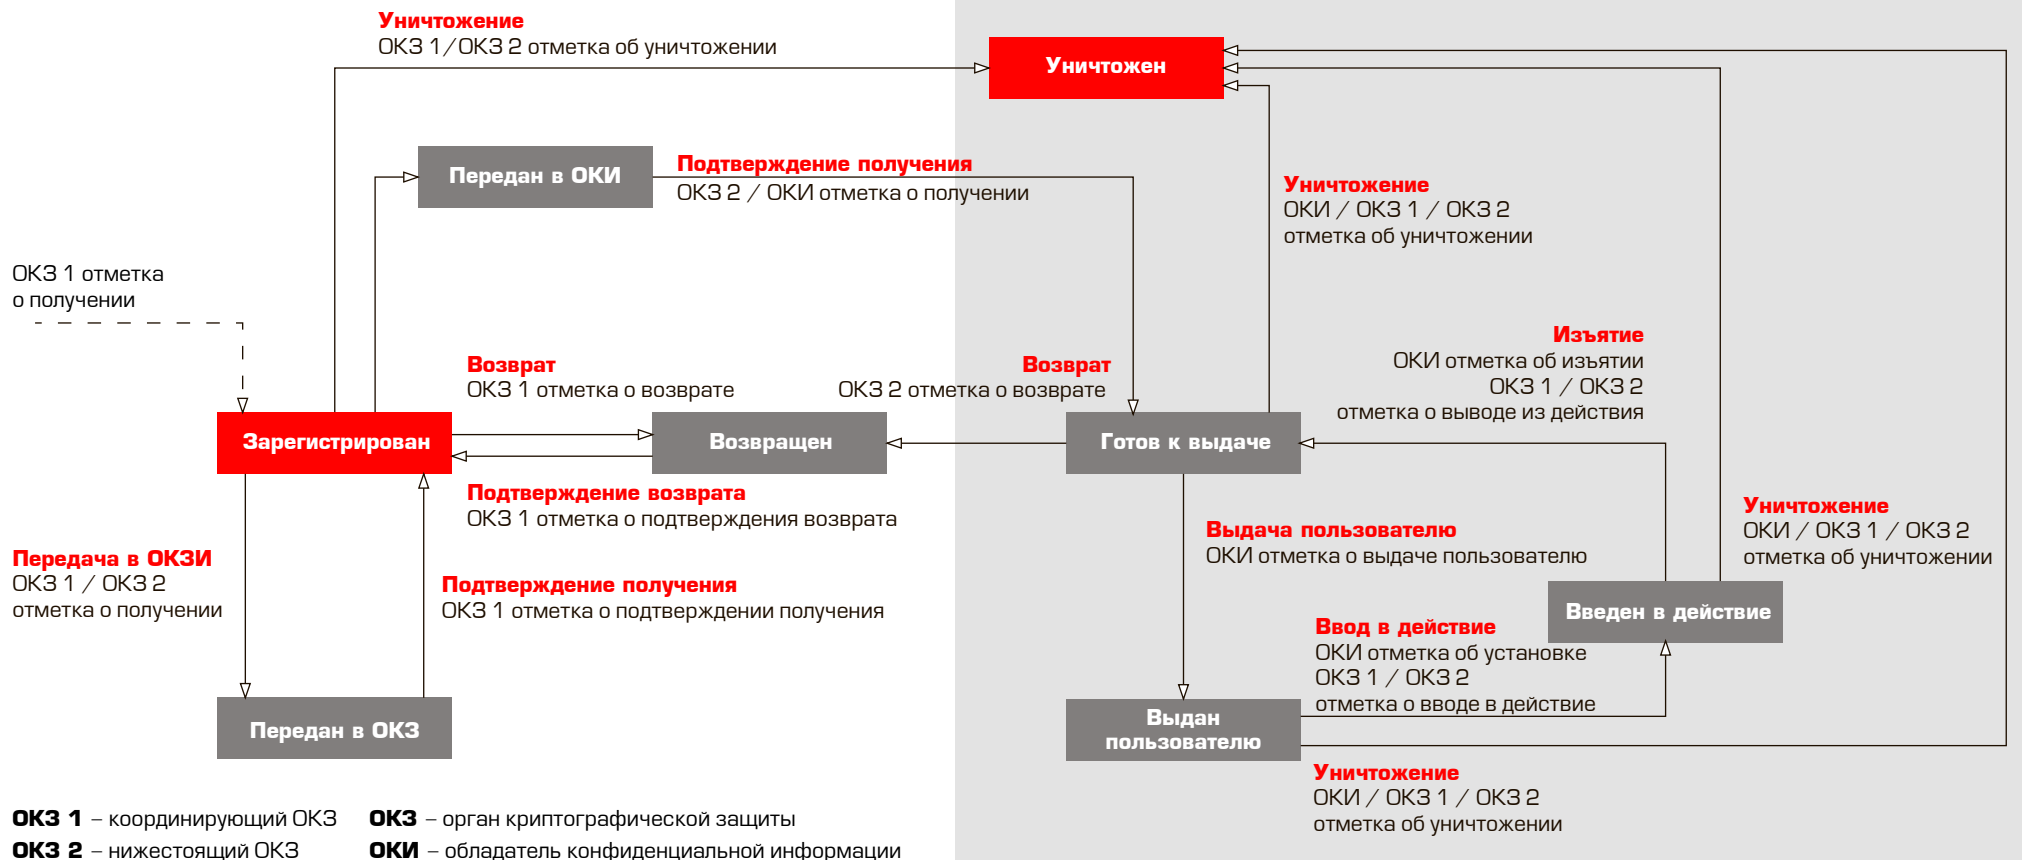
Уничтожение
ОКЗ 1 / ОКЗ 2 отметка об уничтожении

Уничтожен

Передан в ОКИ

Подтверждение получения
ОКЗ 2 / ОКИ отметка о получении

Уничтожение
ОКИ / ОКЗ 1 / ОКЗ 2
отметка об уничтожении

ОКЗ 1 отметка о получении

Изъятие
ОКИ отметка об изъятии
ОКЗ 1 / ОКЗ 2
отметка о выводе из действия

Возврат
ОКЗ 1 отметка о возврате

Возврат
ОКЗ 2 отметка о возврате

Зарегистрирован

Возвращен

Готов к выдаче

Подтверждение возврата
ОКЗ 1 отметка о подтверждения возврата

Уничтожение
ОКИ / ОКЗ 1 / ОКЗ 2
отметка об уничтожении

Выдача пользователю
ОКИ отметка о выдаче пользователю

Передача в ОКЗИ
ОКЗ 1 / ОКЗ 2
отметка о получении

Подтверждение получения
ОКЗ 1 отметка о подтверждении получения

Введен в действие

Ввод в действие
ОКИ отметка об установке
ОКЗ 1 / ОКЗ 2
отметка о вводе в действие

Передан в ОКЗ

Выдан пользователю

Уничтожение
ОКИ / ОКЗ 1 / ОКЗ 2
отметка об уничтожении

ОКЗ 1 – координирующий ОКЗ
ОКЗ 2 – нижестоящий ОКЗ

ОКЗ – орган криптографической защиты
ОКИ – обладатель конфиденциальной информации